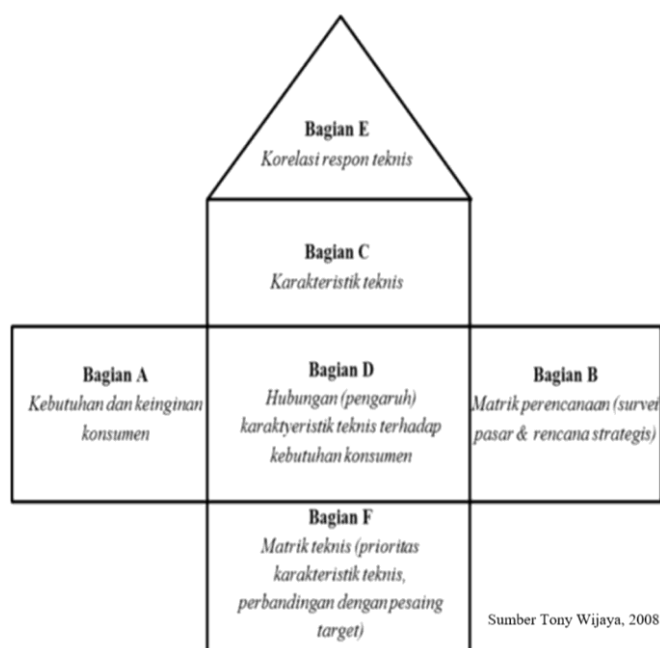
Bagian E
Korelasi respon teknis

Bagian C
Karakteristik teknis

Bagian A
Kebutuhan dan keinginan konsumen

Bagian D
Hubungan (pengaruh) karaktyeristik teknis terhadap kebutuhan konsumen

Bagian B
Matrik perencanaan (survei pasar & rencana strategis)

Bagian F
Matrik teknis (prioritas karakteristik teknis, perbandingan dengan pesaing target)

Sumber Tony Wijaya, 2008